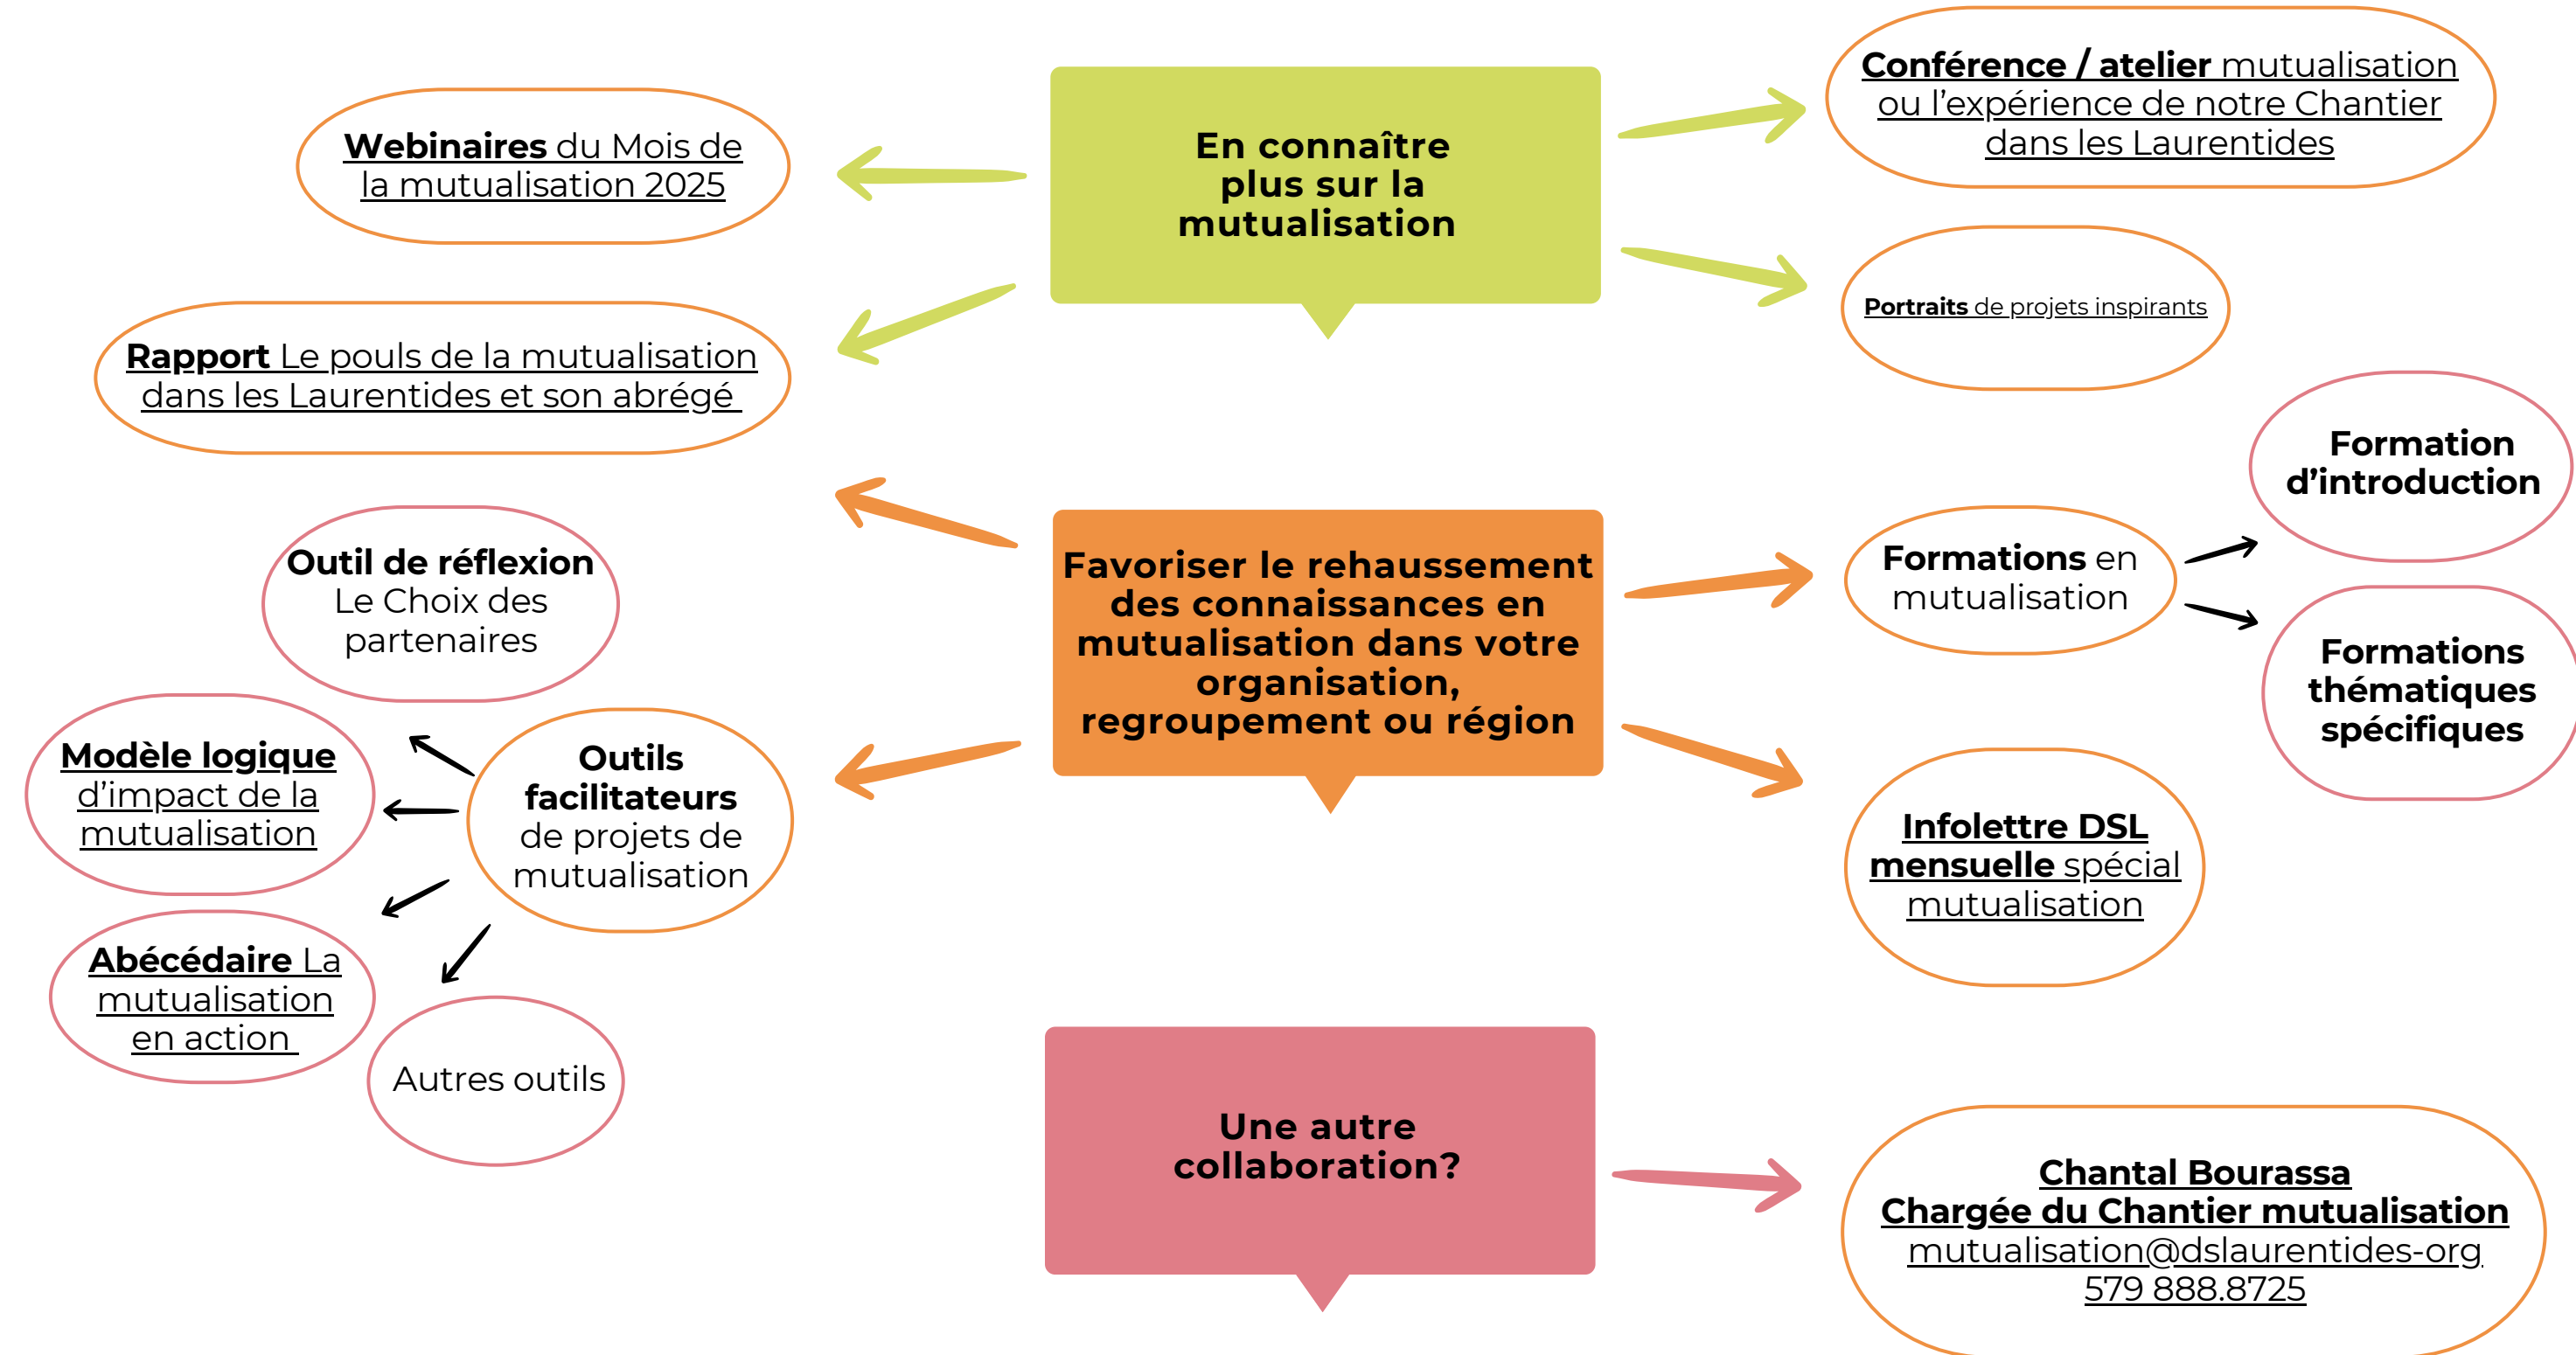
En connaître plus sur la mutualisation

Webinaires du Mois de la mutualisation 2025

Rapport Le pouls de la mutualisation dans les Laurentides et son abrégé

Conférence / atelier mutualisation ou l'expérience de notre Chantier dans les Laurentides

Portraits de projets inspirants

Favoriser le rehaussement des connaissances en mutualisation dans votre organisation, regroupement ou région

Outil de réflexion Le Choix des partenaires

Outils facilitateurs de projets de mutualisation

Modèle logique d'impact de la mutualisation

Abécédaire La mutualisation en action

Autres outils

Formations en mutualisation

Formation d'introduction

Formations thématiques spécifiques

Infolettre DSL mensuelle spécial mutualisation

Une autre collaboration?

Chantal Bourassa
Chargée du Chantier mutualisation
mutualisation@dslaurentides-org
579 888.8725